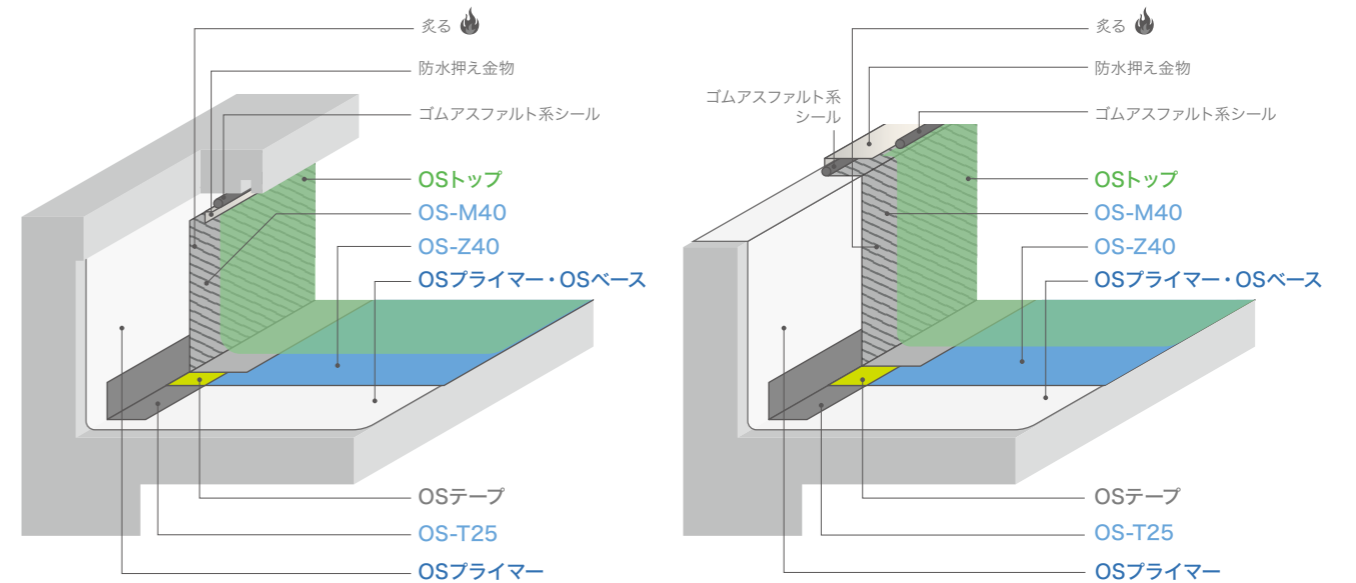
炙る

防水押え金物

ゴムアスファルト系シール

OSトップ

OS-M40

OS-Z40

OSプライマー・OSベース

OSテープ

OS-T25

OSプライマー

炙る

防水押え金物

ゴムアスファルト系シール

ゴムアスファルト系シール

OSトップ

OS-M40

OS-Z40

OSプライマー・OSベース

OSテープ

OS-T25

OSプライマー